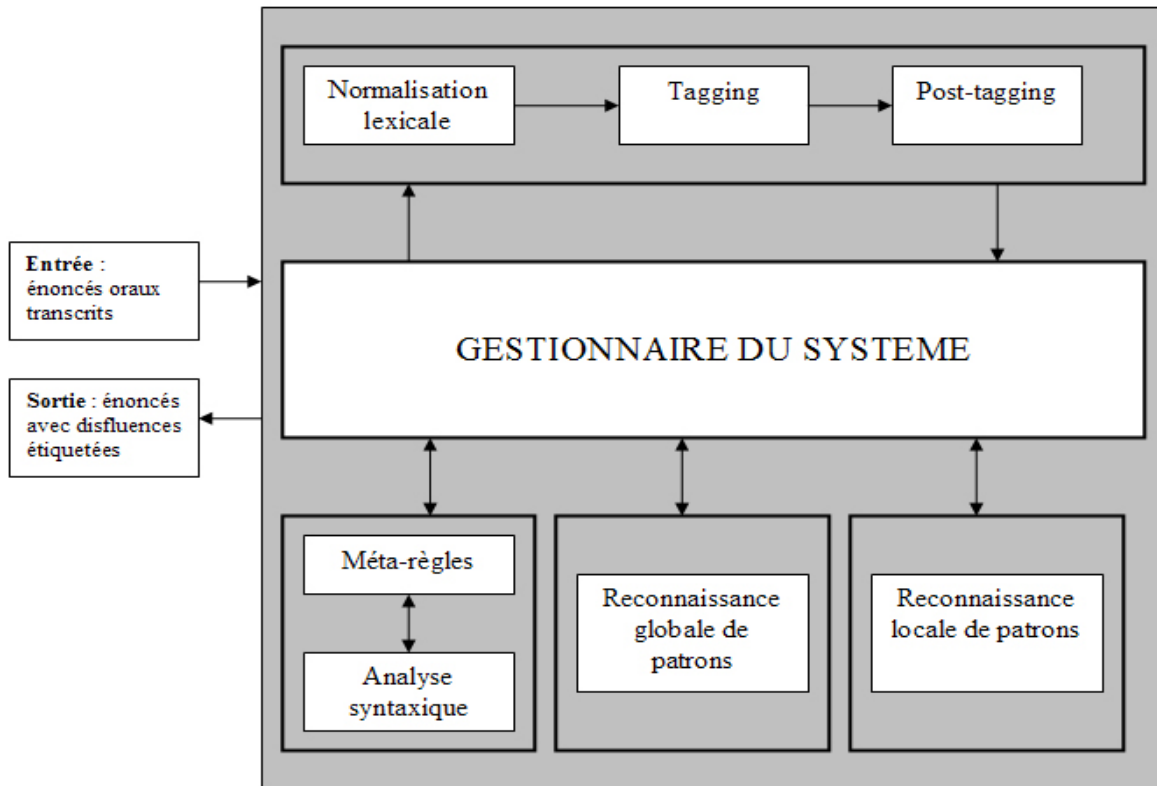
Normalisation lexicale

Tagging

Post-tagging

**Entrée** : énoncés oraux transcrits

GESTIONNAIRE DU SYSTEME

**Sortie** : énoncés avec disfluences étiquetées

Méta-règles

Analyse syntaxique

Reconnaissance globale de patrons

Reconnaissance locale de patrons